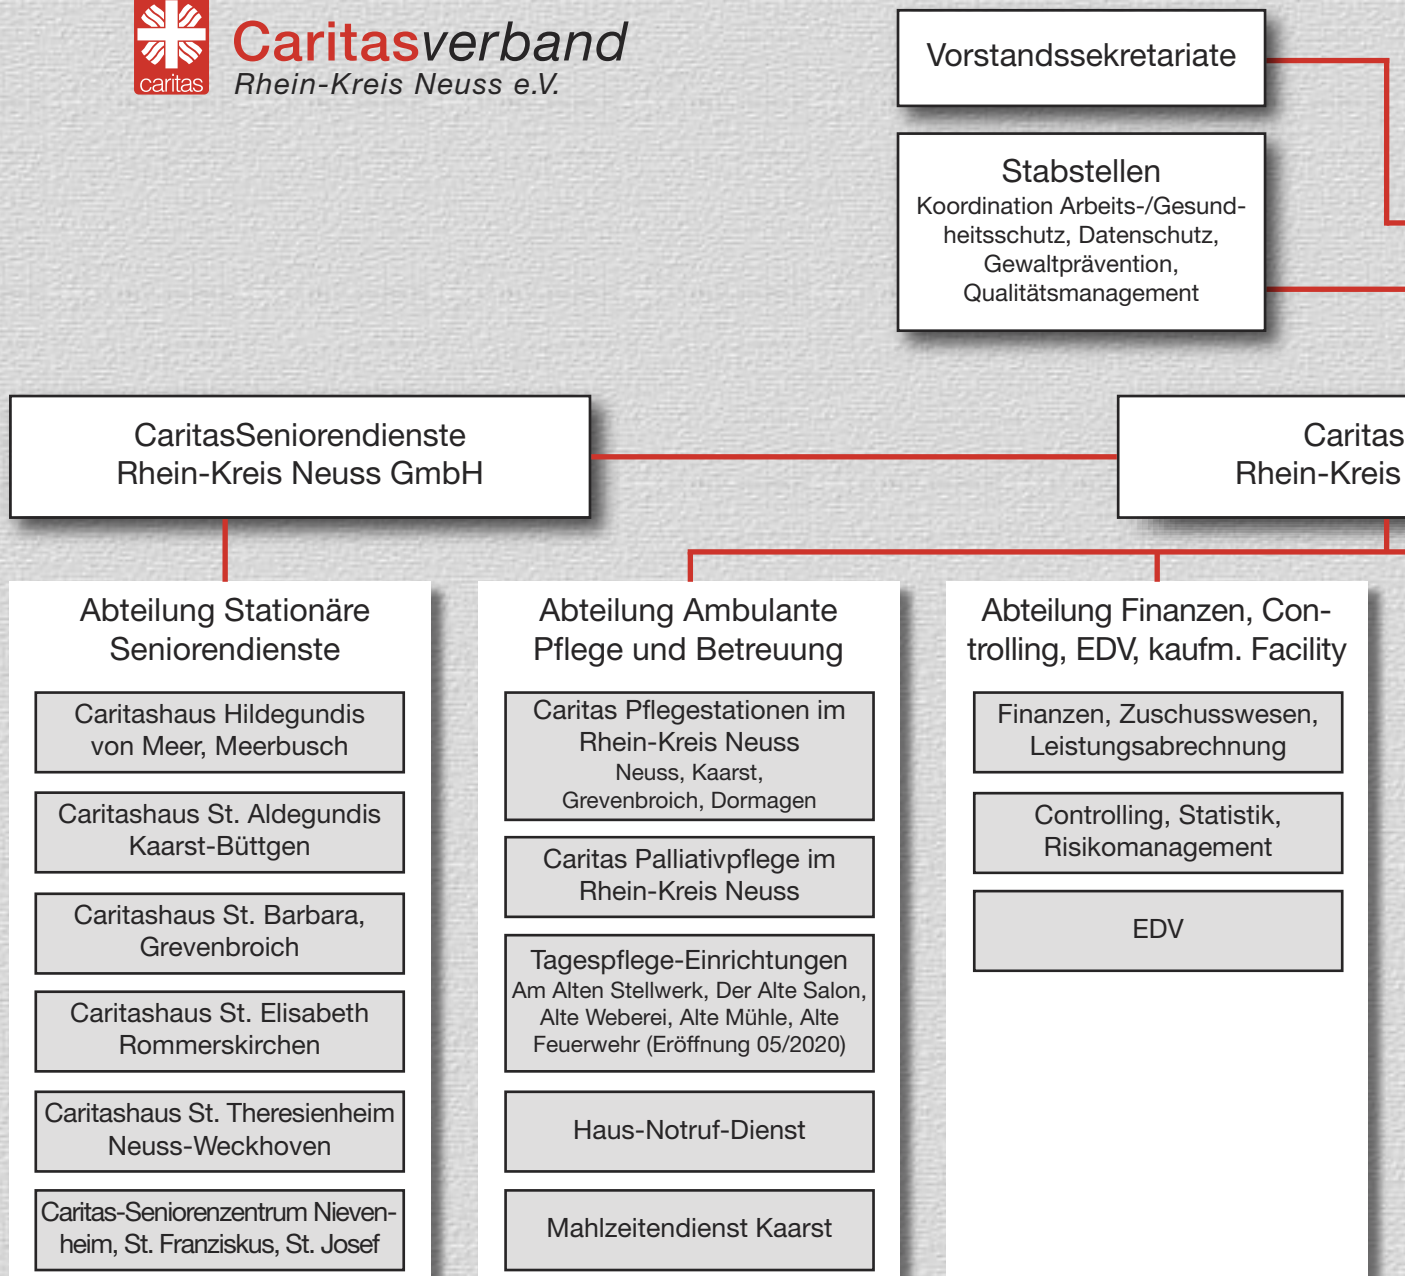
caritas

Caritasverband
Rhein-Kreis Neuss e.V.

Vorstandssekretariate

Stabstellen
Koordination Arbeits-/Gesundheitsschutz, Datenschutz, Gewaltprävention, Qualitätsmanagement

CaritasSeniorendienste
Rhein-Kreis Neuss GmbH

Caritas
Rhein-Kreis

Abteilung Stationäre Seniorendienste

Caritashaus Hildegundis von Meer, Meerbusch

Caritashaus St. Aldegundis Kaarst-Büttgen

Caritashaus St. Barbara, Grevenbroich

Caritashaus St. Elisabeth Rommerskirchen

Caritashaus St. Theresienheim Neuss-Weckhoven

Caritas-Seniorenzentrum Nievenheim, St. Franziskus, St. Josef

Abteilung Ambulante Pflege und Betreuung

Caritas Pflegestationen im Rhein-Kreis Neuss
Neuss, Kaarst, Grevenbroich, Dormagen

Caritas Palliativpflege im Rhein-Kreis Neuss

Tagespflege-Einrichtungen
Am Alten Stellwerk, Der Alte Salon, Alte Weberei, Alte Mühle, Alte Feuerwehr (Eröffnung 05/2020)

Haus-Notruf-Dienst

Mahlzeitendienst Kaarst

Abteilung Finanzen, Controlling, EDV, kaufm. Facility

Finanzen, Zuschusswesen, Leistungsabrechnung

Controlling, Statistik, Risikomanagement

EDV